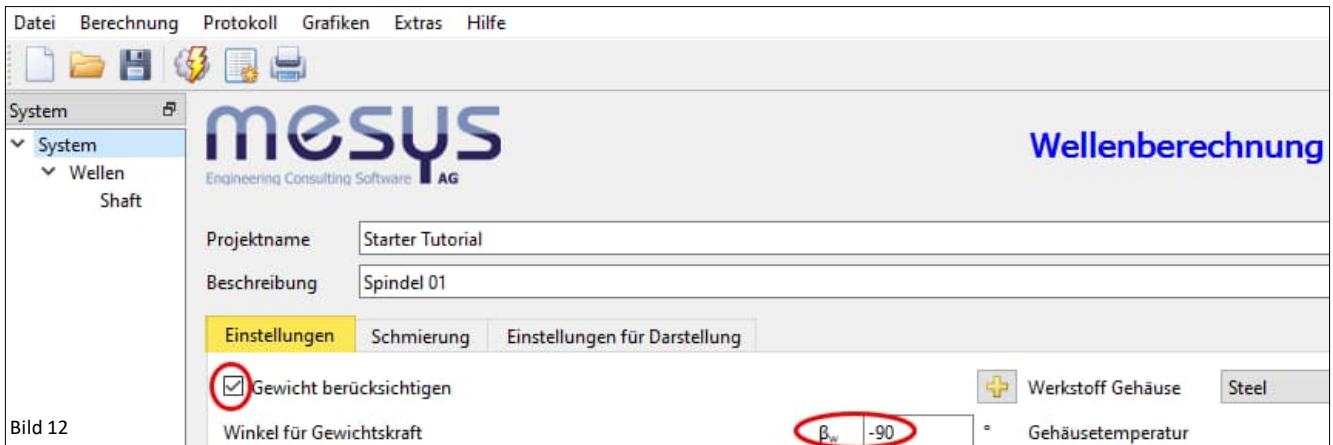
Datei Berechnung Protokoll Grafiken Extras Hilfe

System

System
Wellen
Shaft

mesys
Engineering Consulting Software AG

Wellenberechnung

Projektname Starter Tutorial
Beschreibung Spindel 01

Einstellungen Schmierung Einstellungen für Darstellung

Gewicht berücksichtigen
Werkstoff Gehäuse Steel

Bild 12
Winkel für Gewichtskraft $\beta_w$ -90 ° Gehäusetemperatur